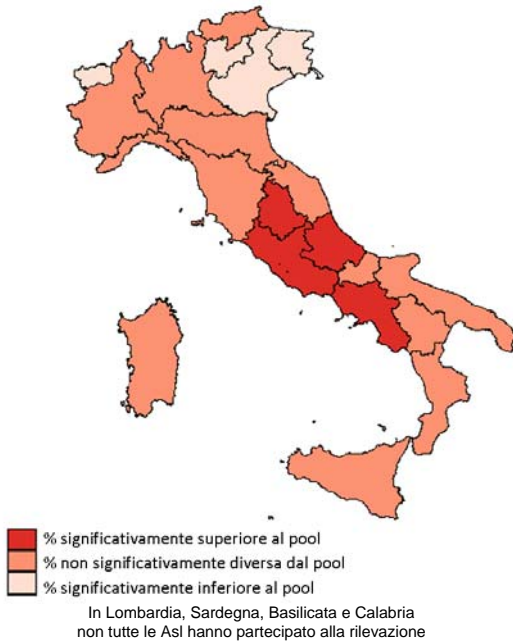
% significativamente superiore al pool
% non significativamente diversa dal pool
% significativamente inferiore al pool

In Lombardia, Sardegna, Basilicata e Calabria non tutte le Asl hanno partecipato alla rilevazione